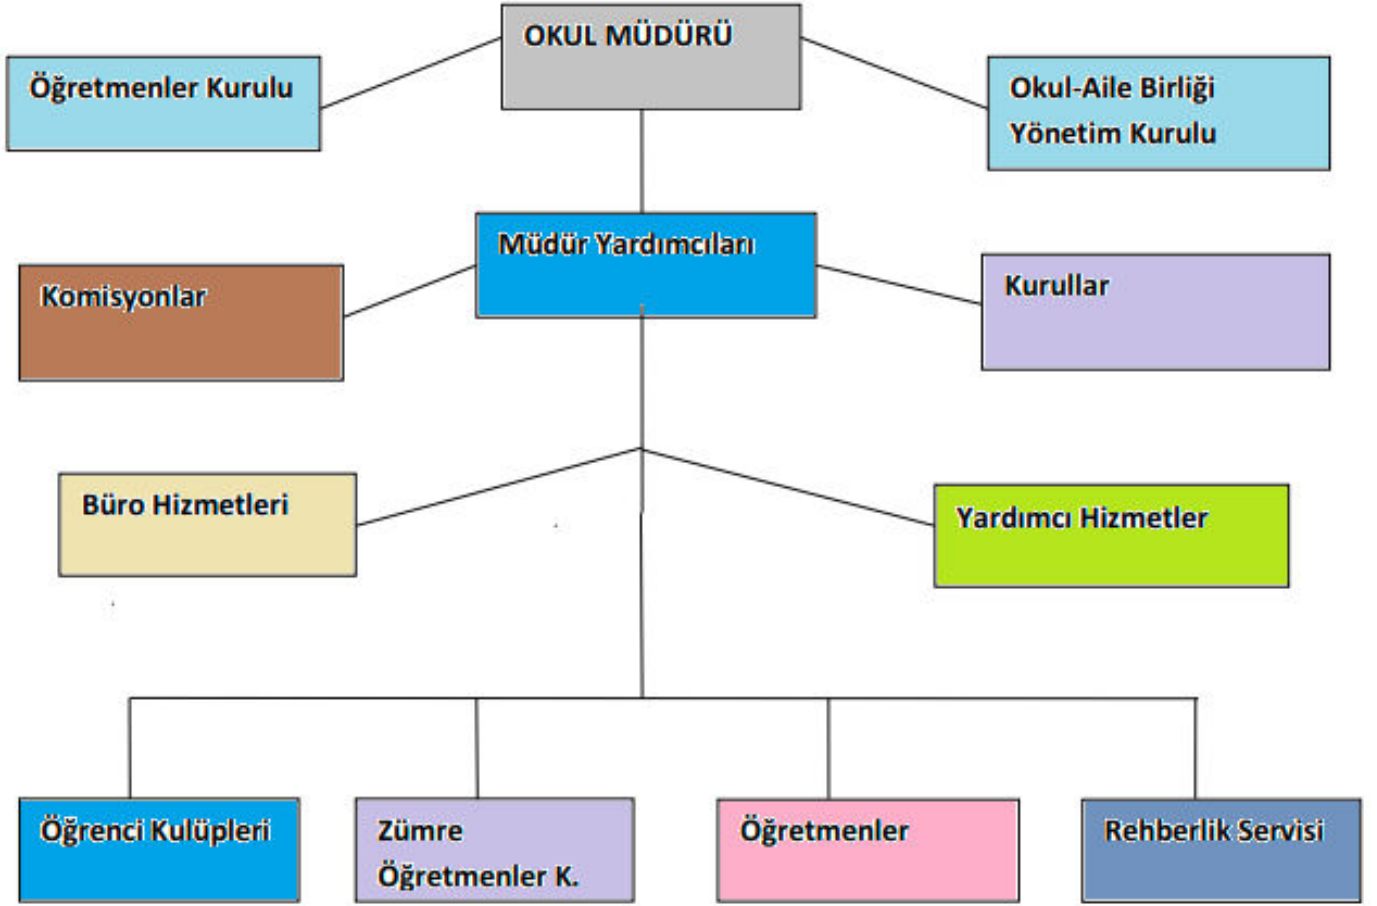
OKUL MÜDÜRÜ

Öğretmenler Kurulu

Okul-Aile Birliği Yönetim Kurulu

Müdür Yardımcıları

Komisyonlar

Kurullar

Büro Hizmetleri

Yardımcı Hizmetler

Öğrenci Kulüpleri

Zümre Öğretmenler K.

Öğretmenler

Rehberlik Servisi